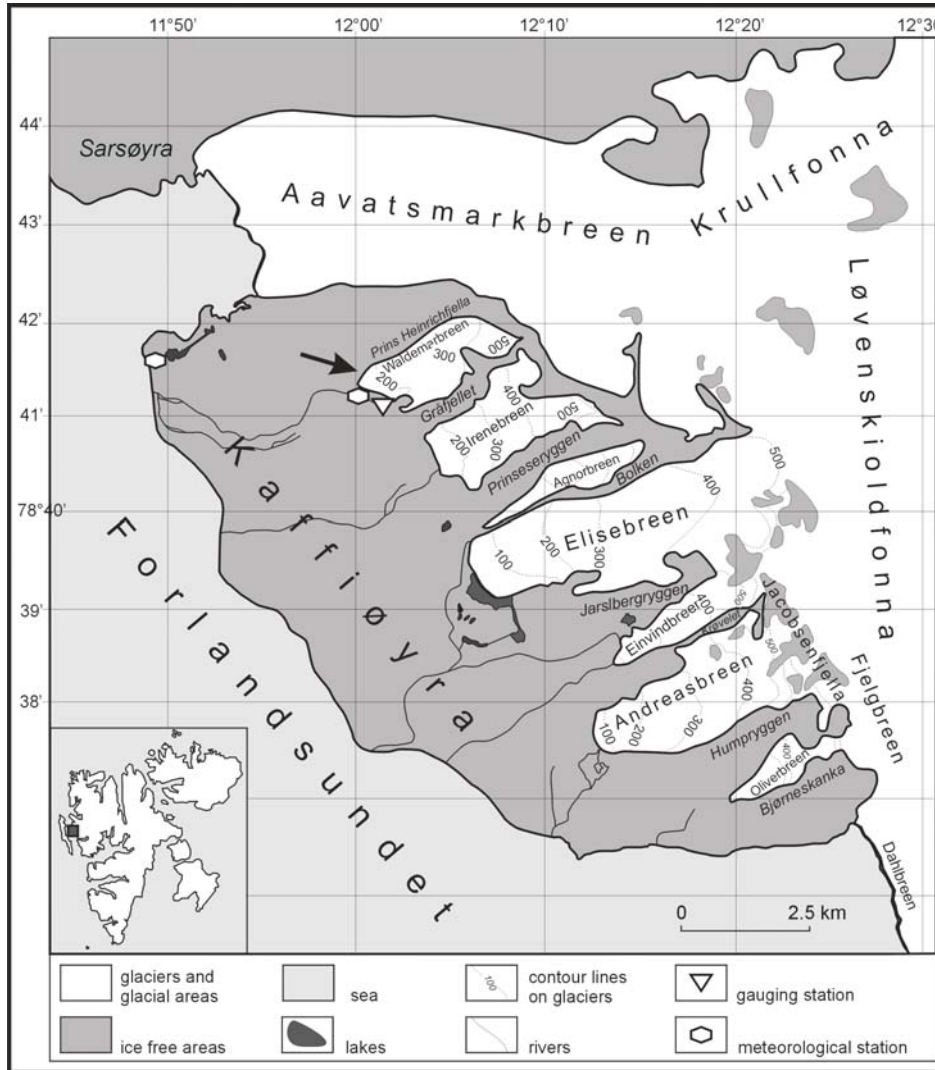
11°50'
12°00'
12°10'
12°20'
12°30'

44'
43'
42'
41'
78°40'
39'
38'

Sarsøyra
Aavatsmarkbreen
Krullfonna
Løvenskioldfonna
Prins Heinrichfjella
Waldemarbreen
300
500
200
400
Gråfjellet
Irenebreen
500
200
300
Prinsesseryggen
Agnorbreen
Bolken
500
400
Elisebreen
100
200
300
Kaffiøyra
Forlandsundet
Jarslbergryggen
Einvindbreen
400
Jacobsenfjella
Andreasbreen
100
200
300
400
500
Fjelgbreen
Humpryggen
Oliverbreen
400
Bjørneskanka
Dahlbreen

0
2.5 km

glaciers and glacial areas
sea
100
contour lines on glaciers
gauging station
ice free areas
lakes
rivers
meteorological station